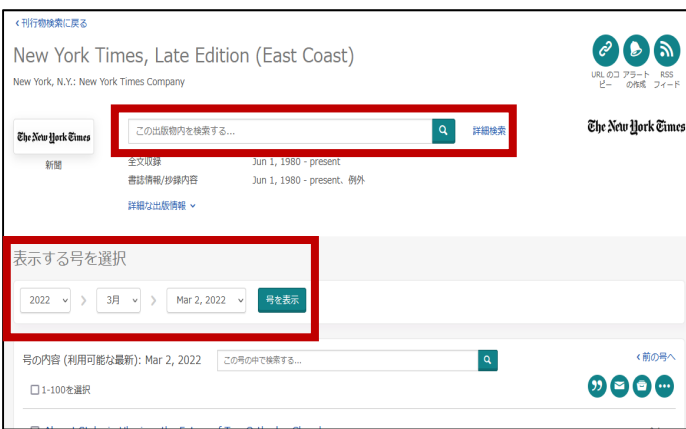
‹ 刊行物検索に戻る

New York Times, Late Edition (East Coast)

New York, N.Y.: New York Times Company

URLのコピー　アラートの作成　RSSフィード

The New York Times

新聞

この出版物内を検索する...

詳細検索

The New York Times

全文収録　Jun 1, 1980 - present

書誌情報/抄録内容　Jun 1, 1980 - present、例外

詳細な出版情報

表示する号を選択

2022　3月　Mar 2, 2022　号を表示

号の内容 (利用可能な最新): Mar 2, 2022

この号の中で検索する...

‹ 前の号へ

1-100を選択

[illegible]